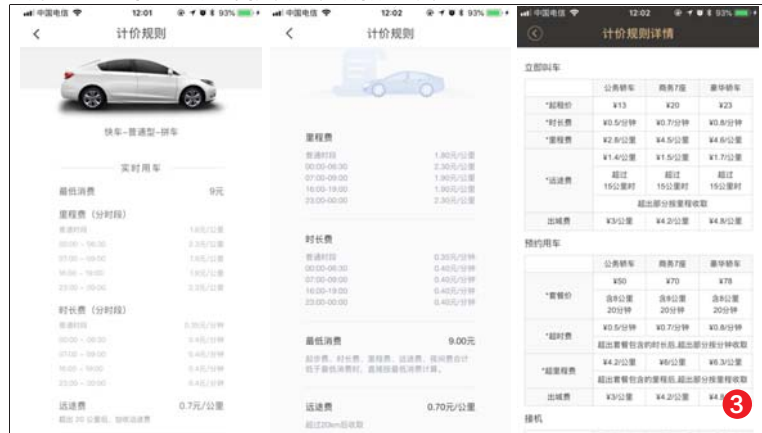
中国电信 12:01 93%

计价规则

快车-普通型-拼车

实时用车

最低消费 9元

里程费（分时段）

普通时段 1.6元/公里
00:00 - 06:30 2.3元/公里
07:00 - 09:30 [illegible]
16:00 - 19:00 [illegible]
23:00 - 00:00 2.3元/公里

时长费（分时段）

普通时段 0.3元/分钟
00:00 - 06:30 0.4元/分钟
07:00 - 09:30 0.4元/分钟
16:00 - 19:00 0.4元/分钟
23:00 - 00:00 0.4元/分钟

远途费 0.7元/公里
超出 20 公里后，加收远途费

中国电信 12:02 93%

计价规则

里程费

普通时段 1.60元/公里
00:00-06:30 2.30元/公里
07:00-09:30 1.90元/公里
16:00-19:00 1.90元/公里
23:00-00:00 2.30元/公里

时长费

普通时段 0.30元/分钟
00:00-06:30 0.40元/分钟
07:00-09:30 0.40元/分钟
16:00-19:00 0.40元/分钟
23:00-00:00 0.40元/分钟

最低消费 9.00元

起步费、时长费、里程费、远途费、夜间费合计低于最低消费时，直接按最低消费计算。

远途费 0.70元/公里

超过20km后收取

中国电信 12:02 93%

计价规则详情

立即叫车

| | 公务轿车 | 商务7座 | 豪华轿车 |
|---|---|---|---|
| *起租价 | ¥13 | ¥20 | ¥23 |
| *时长费 | ¥0.5/分钟 | ¥0.7/分钟 | ¥0.8/分钟 |
| *里程费 | ¥2.8/公里 | ¥4.5/公里 | ¥4.6/公里 |
| *远途费 | ¥1.4/公里 | ¥1.5/公里 | ¥1.7/公里 |
| | 超过15公里时 | 超过15公里时 | 超过15公里时 |
| | 超出部分按里程收取 | | |
| 出城费 | ¥3/公里 | ¥4.2/公里 | ¥4.8/公里 |

预约用车

| | 公务轿车 | 商务7座 | 豪华轿车 |
|---|---|---|---|
| *套餐价 | ¥50 | ¥70 | ¥78 |
| | 含8公里20分钟 | 含8公里20分钟 | 含8公里20分钟 |
| *超时费 | ¥0.5/分钟 | ¥0.7/分钟 | ¥0.8/分钟 |
| | 超出套餐包含的时长后，超出部分按分钟收取 | | |
| *超里程费 | ¥4.2/公里 | ¥6/公里 | ¥6.3/公里 |
| | 超出套餐包含的里程后，超出部分按里程收取 | | |
| 远途费 | ¥3/公里 | ¥4.2/公里 | ¥4.8 |

接机

3